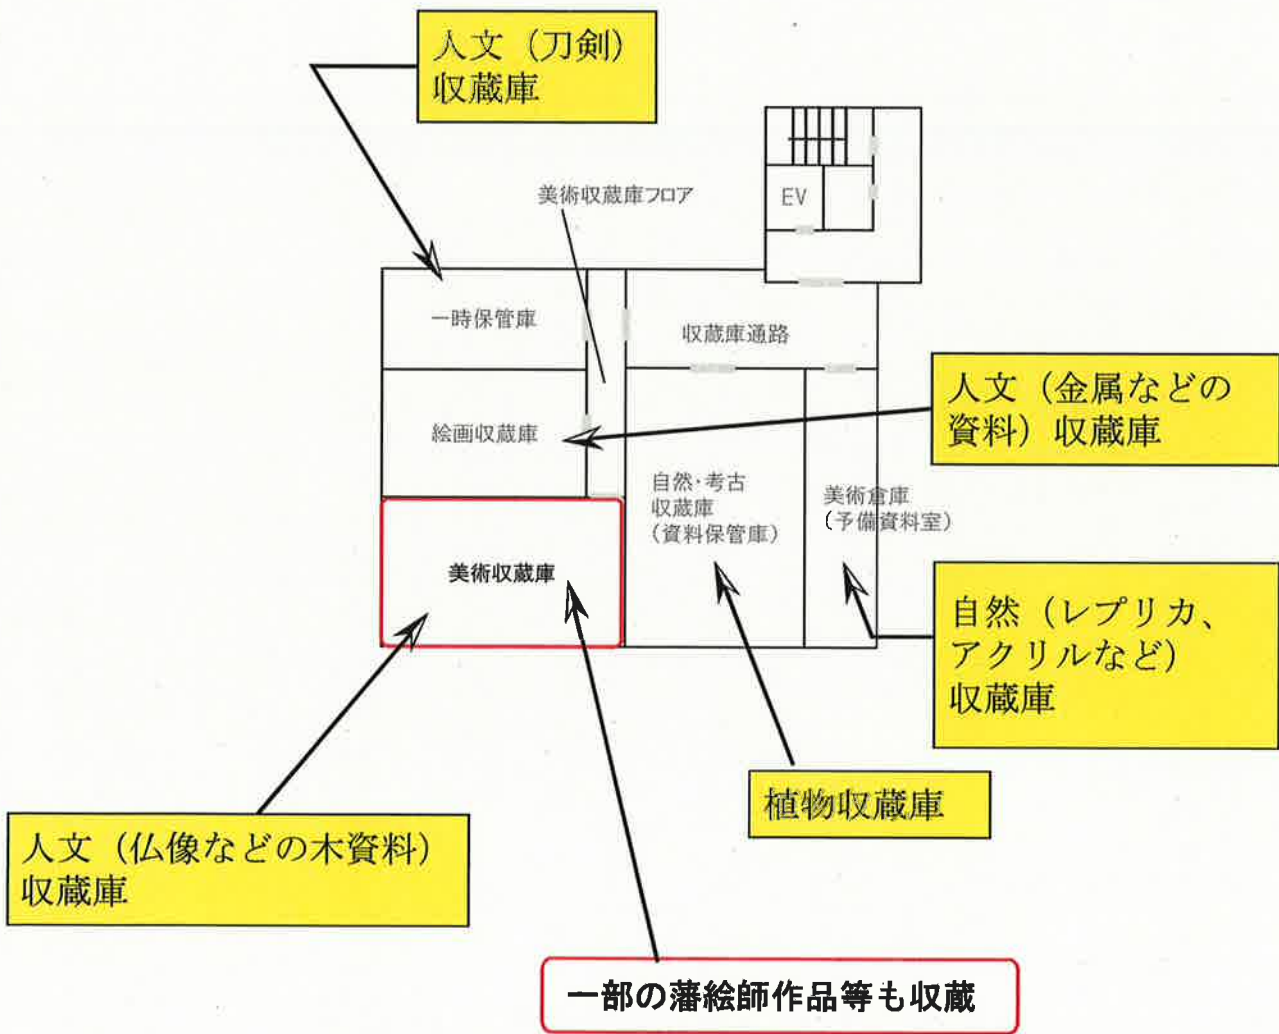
人文（刀剣）収蔵庫

美術収蔵庫フロア

EV

一時保管庫

収蔵庫通路

人文（金属などの資料）収蔵庫

絵画収蔵庫

自然・考古
収蔵庫
（資料保管庫）

美術倉庫
（予備資料室）

美術収蔵庫

自然（レプリカ、アクリルなど）収蔵庫

植物収蔵庫

人文（仏像などの木資料）収蔵庫

一部の藩絵師作品等も収蔵